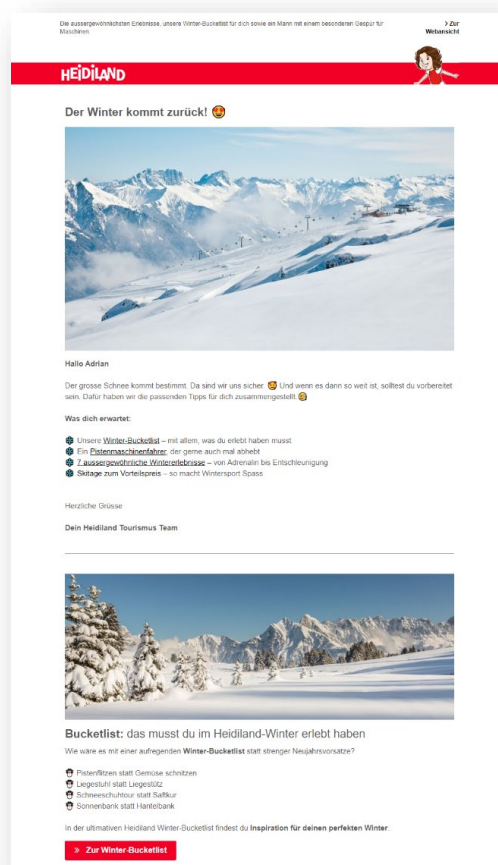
Die aussergewöhnlichsten Erlebnisse, unsere Winter-Bucketlist für dich sowie ein Mann mit einem besonderen Gespür für Maschinen

› Zur Webansicht

HEIDILAND

Der Winter kommt zurück! 😍

Hallo Adrian

Der grosse Schnee kommt bestimmt. Da sind wir uns sicher. 🤩 Und wenn es dann so weit ist, solltest du vorbereitet sein. Dafür haben wir die passenden Tipps für dich zusammengestellt. 😉

Was dich erwartet:

❄ Unsere Winter-Bucketlist – mit allem, was du erlebt haben musst
❄ Ein Pistenmaschinenfahrer, der gerne auch mal abhebt
❄ 7 aussergewöhnliche Wintererlebnisse – von Adrenalin bis Entschleunigung
❄ Skitage zum Vorteilspreis – so macht Wintersport Spass

Herzliche Grüsse

Dein Heidiland Tourismus Team

Bucketlist: das musst du im Heidiland-Winter erlebt haben

Wie wäre es mit einer aufregenden Winter-Bucketlist statt strenger Neujahrsvorsätze?

Pistenflitzen statt Gemüse schnitzen
Liegestuhl statt Liegestütz
Schneeschuhtour statt Saftkur
Sonnenbank statt Hantelbank

In der ultimativen Heidiland Winter-Bucketlist findest du Inspiration für deinen perfekten Winter.

» Zur Winter-Bucketlist